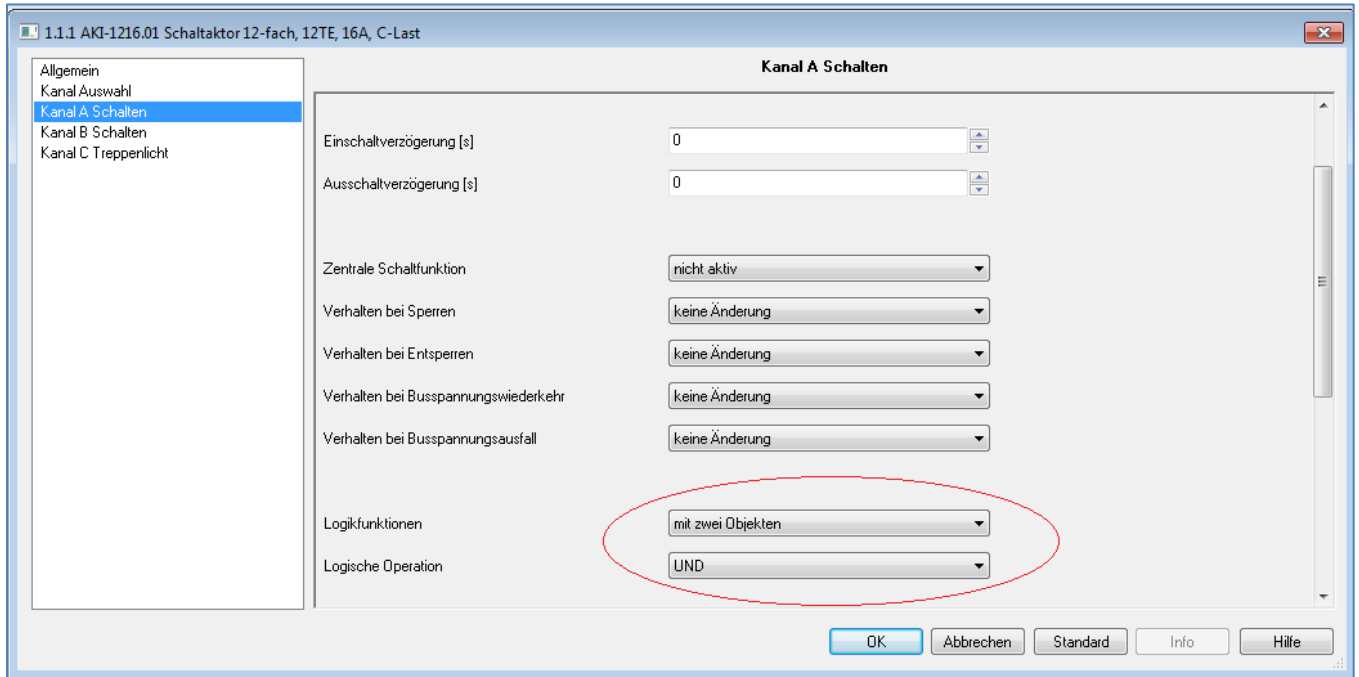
1.1.1 AKI-1216.01 Schaltaktor 12-fach, 12TE, 16A, C-Last

Allgemein
Kanal Auswahl
Kanal A Schalten
Kanal B Schalten
Kanal C Treppenlicht

Kanal A Schalten

Einschaltverzögerung [s] 0
Ausschaltverzögerung [s] 0

Zentrale Schaltfunktion nicht aktiv
Verhalten bei Sperren keine Änderung
Verhalten bei Entsperren keine Änderung
Verhalten bei Busspannungswiederkehr keine Änderung
Verhalten bei Busspannungsausfall keine Änderung

Logikfunktionen mit zwei Objekten
Logische Operation UND

OK Abbrechen Standard Info Hilfe